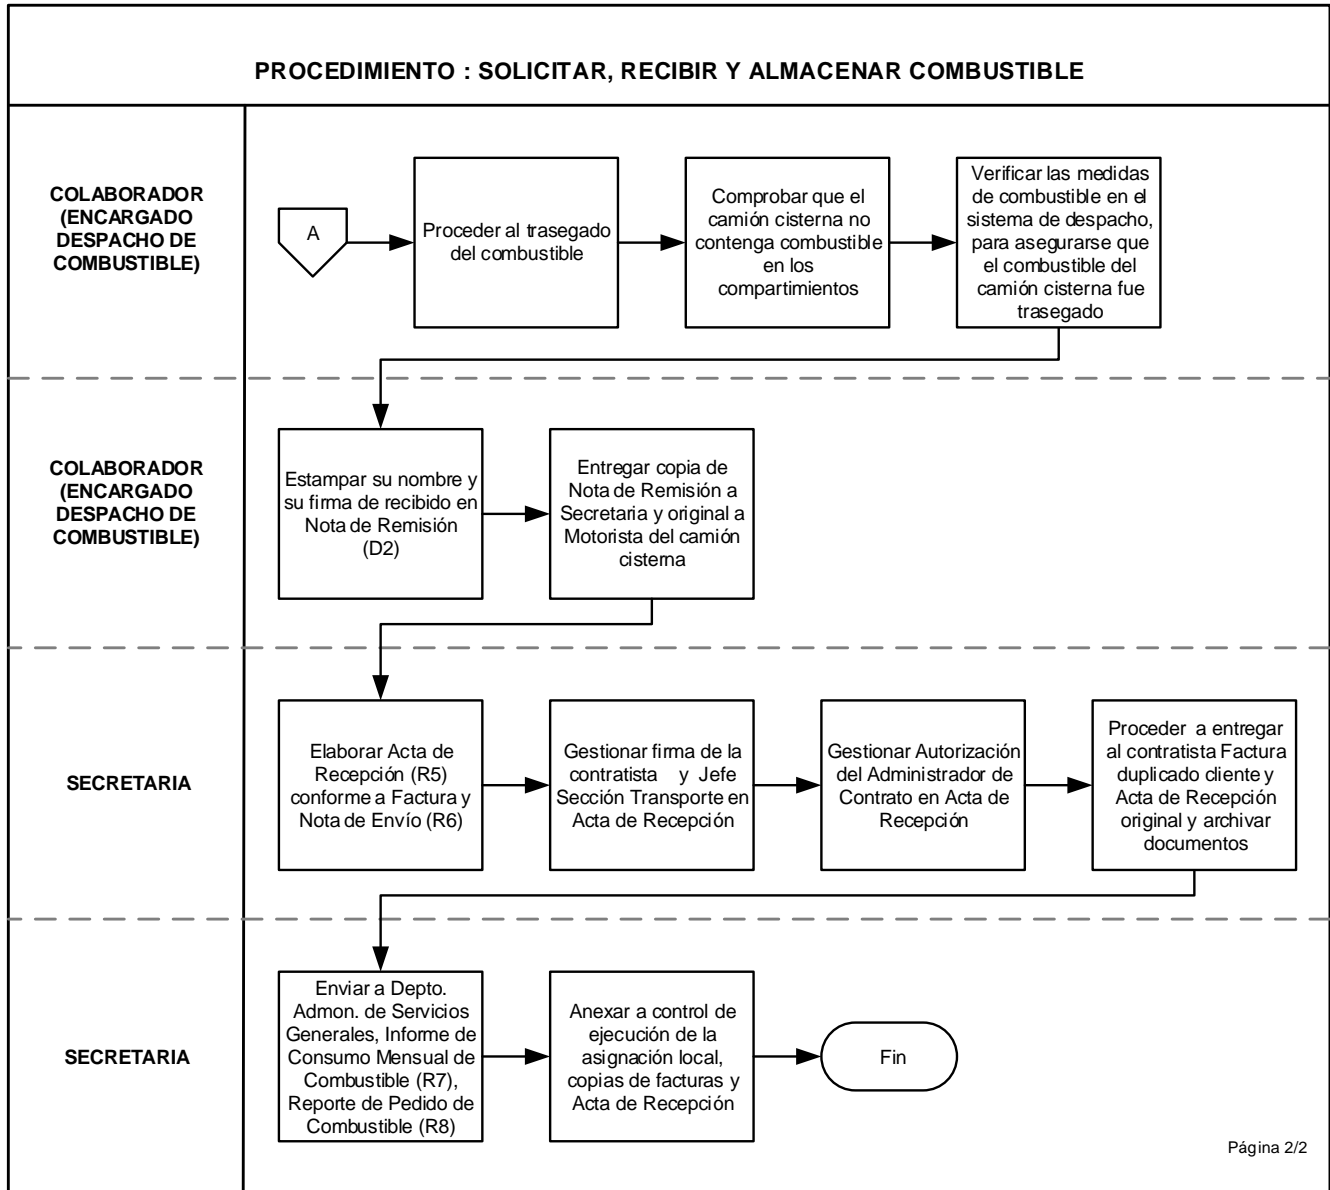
PROCEDIMIENTO : SOLICITAR, RECIBIR Y ALMACENAR COMBUSTIBLE

COLABORADOR (ENCARGADO DESPACHO DE COMBUSTIBLE)

A

Proceder al trasegado del combustible

Comprobar que el camión cisterna no contenga combustible en los compartimientos

Verificar las medidas de combustible en el sistema de despacho, para asegurarse que el combustible del camión cisterna fue trasegado

COLABORADOR (ENCARGADO DESPACHO DE COMBUSTIBLE)

Estampar su nombre y su firma de recibido en Nota de Remisión (D2)

Entregar copia de Nota de Remisión a Secretaria y original a Motorista del camión cisterna

SECRETARIA

Elaborar Acta de Recepción (R5) conforme a Factura y Nota de Envío (R6)

Gestionar firma de la contratista y Jefe Sección Transporte en Acta de Recepción

Gestionar Autorización del Administrador de Contrato en Acta de Recepción

Proceder a entregar al contratista Factura duplicado cliente y Acta de Recepción original y archivar documentos

SECRETARIA

Enviar a Depto. Admon. de Servicios Generales, Informe de Consumo Mensual de Combustible (R7), Reporte de Pedido de Combustible (R8)

Anexar a control de ejecución de la asignación local, copias de facturas y Acta de Recepción

Fin

Página 2/2